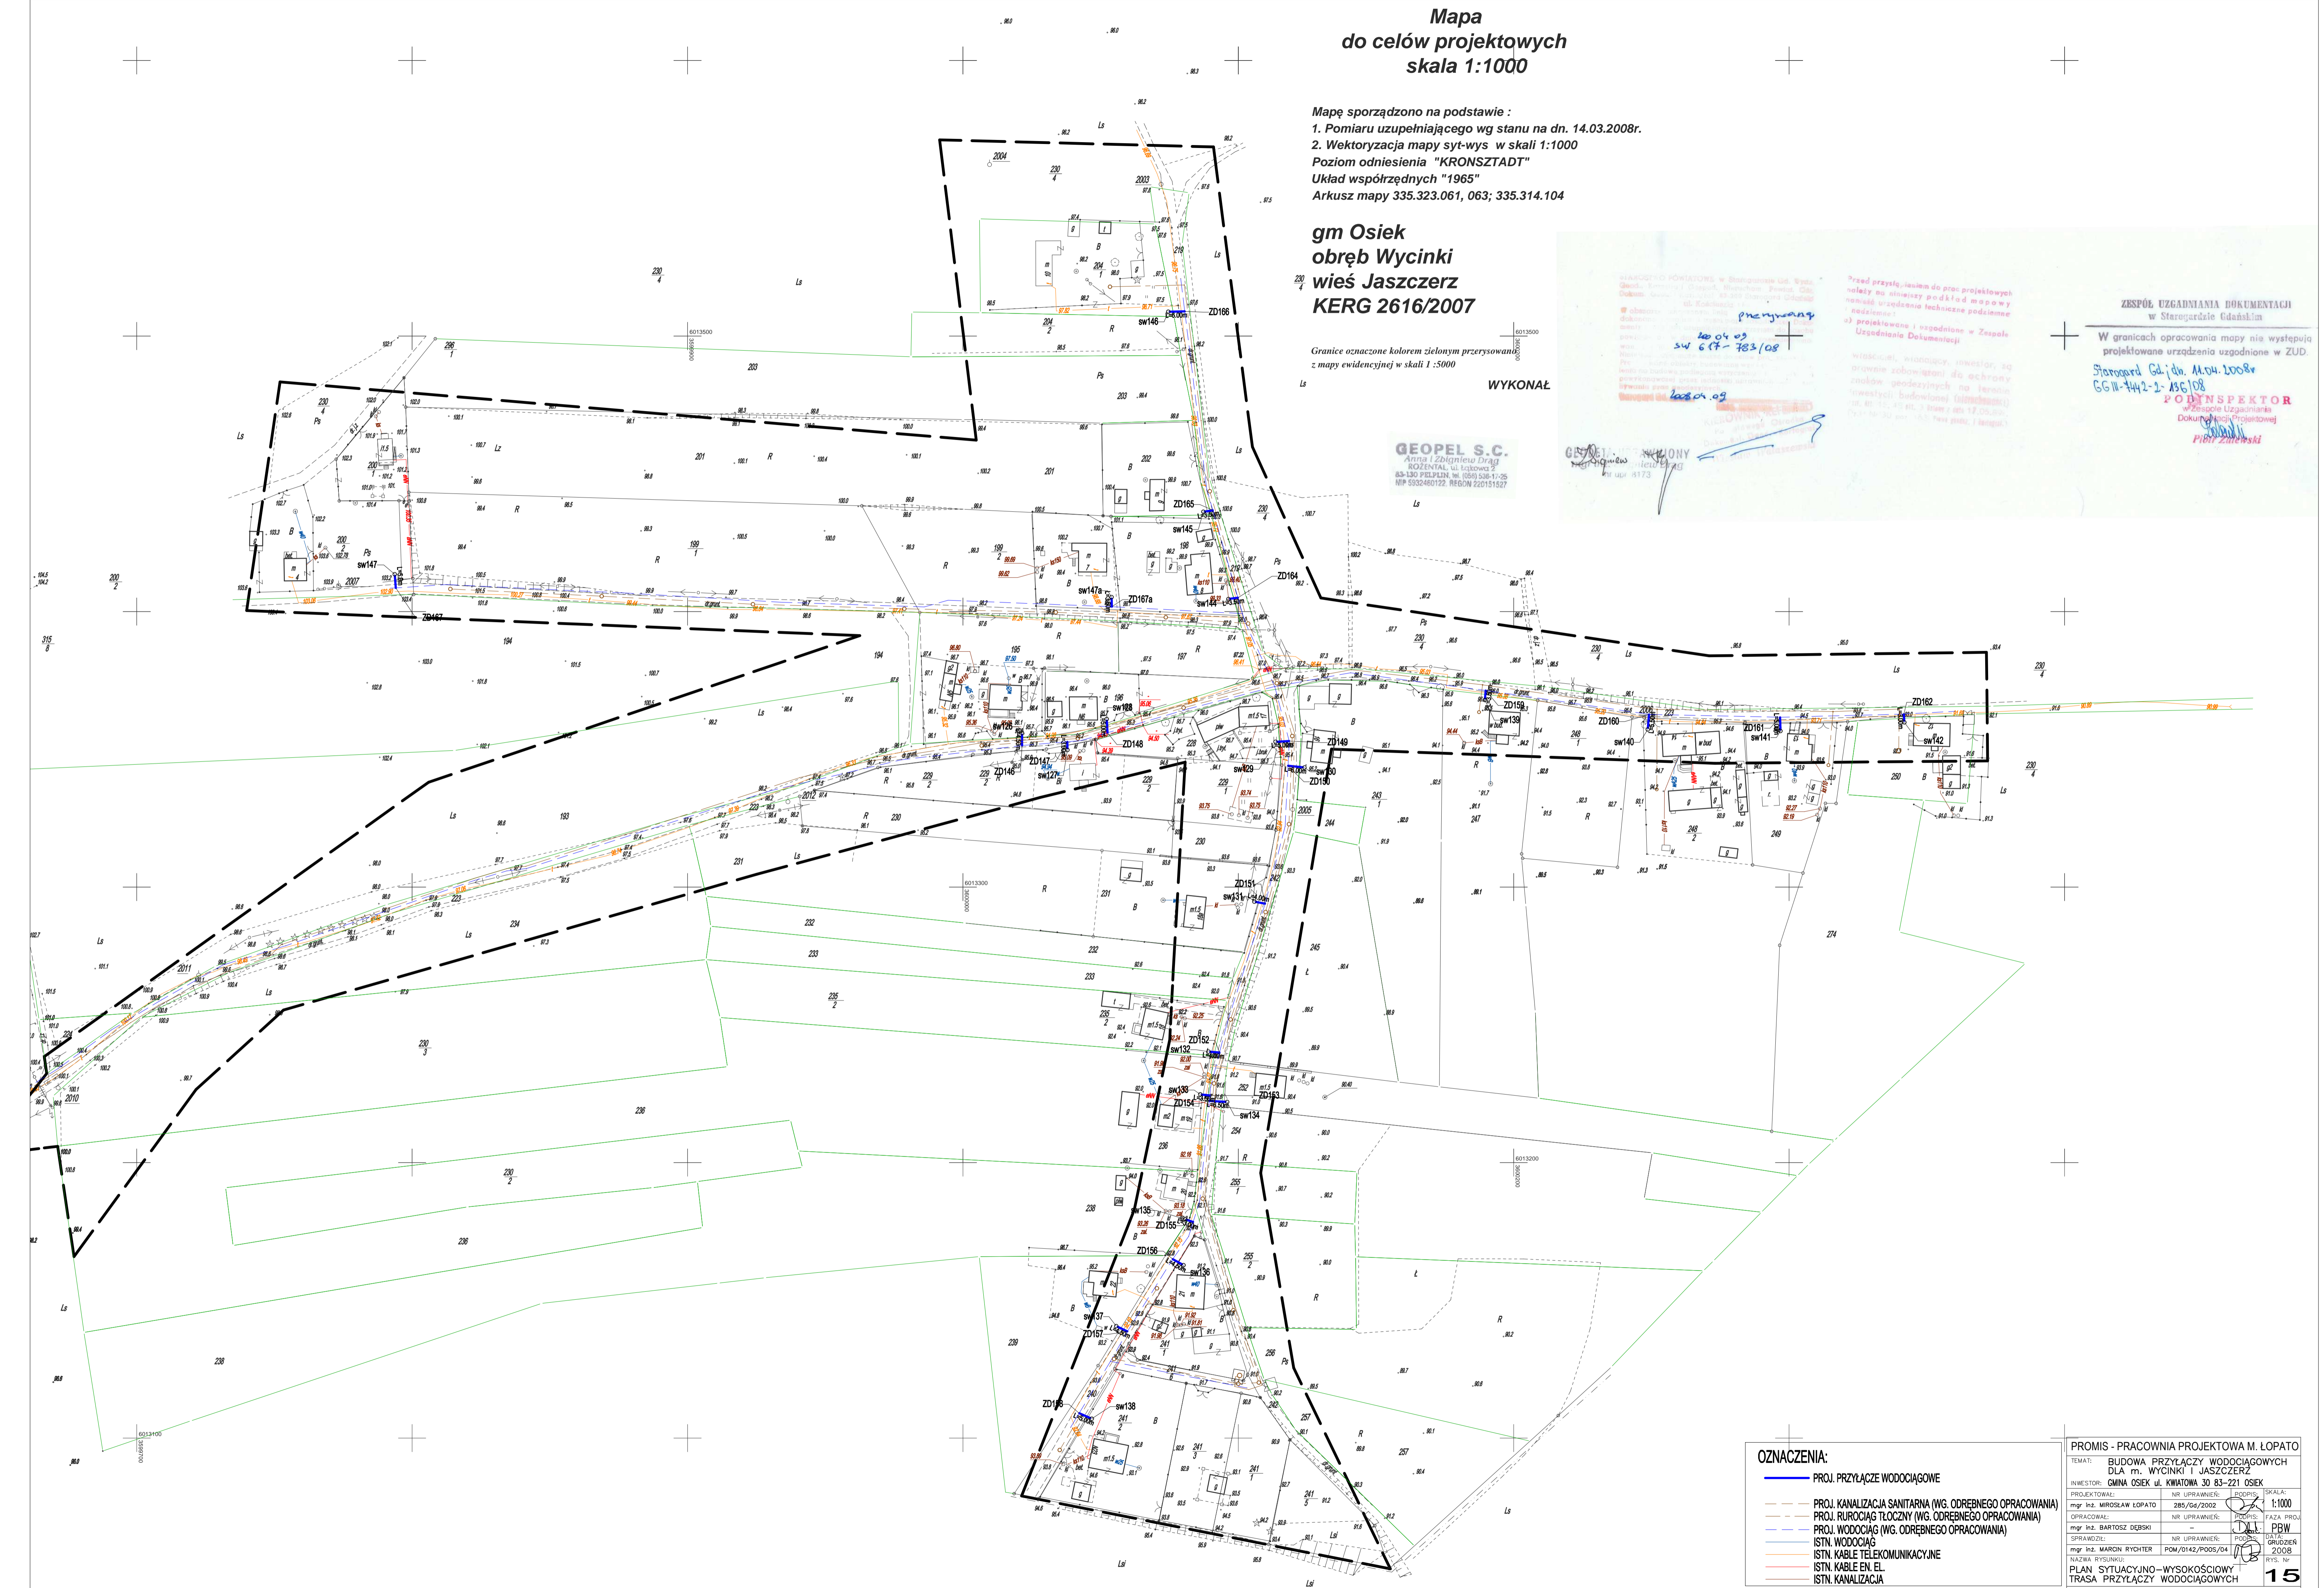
Mapa
do celów projektowych
skala 1:1000

Mapę sporządzono na podstawie :
1. Pomiaru uzupełniającego wg stanu na dn. 14.03.2008r.
2. Wektoryzacja mapy syt-wys w skali 1:1000
Poziom odniesienia "KRONSZTADT"
Układ współrzędnych "1965"
Arkusz mapy 335.323.061, 063; 335.314.104

gm Osiek
obręb Wycinki
wieś Jaszczerz
KERG 2616/2007

Granice oznaczone kolorem zielonym przerysowano z mapy ewidencyjnej w skali 1:5000

WYKONAŁ

GEOPEL S.C.
Anna i Zbigniew Drąg
ROŻENTAL, ul. Łąkowa 2
83-130 PELPLIN, tel. (058) 536-17-25
NIP 5932460122, REGON 220151527

przyjęto
10.04.09
sw 617-783/08

ZESPÓŁ UZGADNIANIA DOKUMENTACJI
w Starogardzie Gdańskim
W granicach opracowania mapy nie występują projektowane urządzenia uzgodnione w ZUD
Starogard Gd. dn. 11.04.2008r
GGIII-7442-2-186/08
PODINSPEKTOR
w Zespole Uzgadniania Dokumentacji Projektowej
Piotr Zieliński

OZNACZENIA:
PROJ. PRZYŁĄCZE WODOCIĄGOWE
PROJ. KANALIZACJA SANITARNA (WG. ODRĘBNEGO OPRACOWANIA)
PROJ. RUROCIĄG TŁOCZNY (WG. ODRĘBNEGO OPRACOWANIA)
PROJ. WODOCIĄG (WG. ODRĘBNEGO OPRACOWANIA)
ISTN. WODOCIĄG
ISTN. KABLE TELEKOMUNIKACYJNE
ISTN. KABLE EN. EL.
ISTN. KANALIZACJA

PROMIS - PRACOWNIA PROJEKTOWA M. ŁOPATO
TEMAT: BUDOWA PRZYŁĄCZY WODOCIĄGOWYCH DLA m. WYCINKI I JASZCZERZ
INWESTOR: GMINA OSIEK ul. KWIATOWA 30 83-221 OSIEK

| PROJEKTOWAŁ: | NR UPRAWNIEŃ: | PODPIS: | SKALA: |
|---|---|---|---|
| mgr inż. MIROSŁAW ŁOPATO | 285/Gd/2002 | | 1:1000 |
| OPRACOWAŁ: | NR UPRAWNIEŃ: | PODPIS: | FAZA PROJ. |
| mgr inż. BARTOSZ DĘBSKI | – | | PBW |
| SPRAWDZIŁ: | NR UPRAWNIEŃ: | PODPIS: | DATA: |
| mgr inż. MARCIN RYCHTER | POM/0142/POOS/04 | | GRUDZIEŃ 2008 |

NAZWA RYSUNKU:
PLAN SYTUACYJNO-WYSOKOŚCIOWY TRASA PRZYŁĄCZY WODOCIĄGOWYCH
RYS. Nr
15

ZD166 sw146 ZD165 sw145 ZD164 sw144 sw147a ZD167a sw147 ZD167 ZD159 sw139 ZD160 sw140 ZD161 sw141 ZD162 sw142 ZD148 sw128 sw129 ZD146 ZD147 sw127 ZD149 ZD150 sw130 ZD151 sw131 ZD152 sw132 sw133 ZD153 ZD154 sw134 sw135 ZD155 ZD156 sw136 sw137 ZD157 ZD158 sw138

2004 2003 2007 2005 2006 2011 2010 2012 2008
230/4 204/1 204/2 203 202 201 200/1 200/2 296/1 199/1 199/2 198 197 196 195 194 193 315/8 230/3 230/2 231 232 233 234 235/1 235/2 236 238 239 240 241/1 241/2 241/3 241/4 241/5 242 243/1 244 245 246 247 248/1 248/2 249 250 252 254 255/1 255/2 256 257 228 229/1 229/2 230 274
Ls Ps Lz R B Ł Lsi
6013500 6013300 6013200 6013100